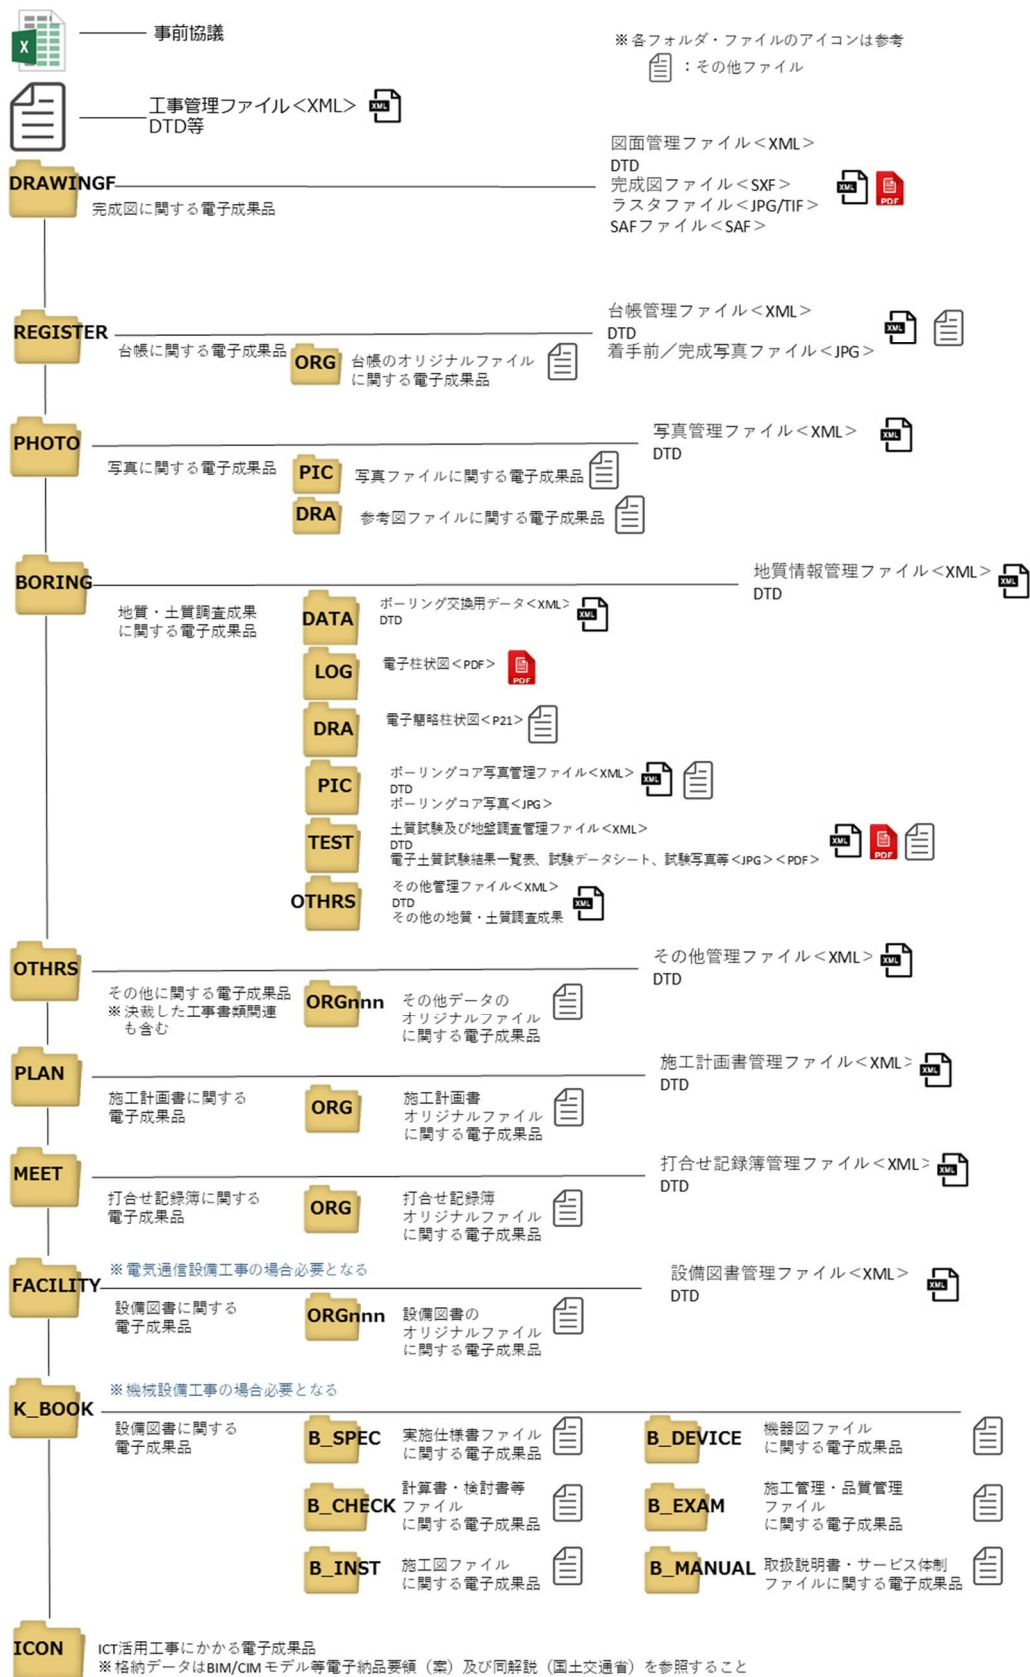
事前協議

※各フォルダ・ファイルのアイコンは参考
：その他ファイル

工事管理ファイル＜XML＞
DTD等

DRAWINGF
完成図に関する電子成果品
図面管理ファイル＜XML＞
DTD
完成図ファイル＜SXF＞
ラスタファイル＜JPG/TIF＞
SAFファイル＜SAF＞

REGISTER
台帳に関する電子成果品
ORG
台帳のオリジナルファイルに関する電子成果品
台帳管理ファイル＜XML＞
DTD
着手前／完成写真ファイル＜JPG＞

PHOTO
写真に関する電子成果品
写真管理ファイル＜XML＞
DTD
PIC
写真ファイルに関する電子成果品
DRA
参考図ファイルに関する電子成果品

BORING
地質・土質調査成果に関する電子成果品
地質情報管理ファイル＜XML＞
DTD
DATA
ボーリング交換用データ＜XML＞
DTD
LOG
電子柱状図＜PDF＞
DRA
電子簡略柱状図＜P21＞
PIC
ボーリングコア写真管理ファイル＜XML＞
DTD
ボーリングコア写真＜JPG＞
TEST
土質試験及び地盤調査管理ファイル＜XML＞
DTD
電子土質試験結果一覧表、試験データシート、試験写真等＜JPG＞＜PDF＞
OTHRS
その他管理ファイル＜XML＞
DTD
その他の地質・土質調査成果

OTHRS
その他に関する電子成果品
※決裁した工事書類関連も含む
その他管理ファイル＜XML＞
DTD
ORGnnn
その他データのオリジナルファイルに関する電子成果品

PLAN
施工計画書に関する電子成果品
施工計画書管理ファイル＜XML＞
DTD
ORG
施工計画書オリジナルファイルに関する電子成果品

MEET
打合せ記録簿に関する電子成果品
打合せ記録簿管理ファイル＜XML＞
DTD
ORG
打合せ記録簿オリジナルファイルに関する電子成果品

FACILITY
※電気通信設備工事の場合必要となる
設備図書に関する電子成果品
設備図書管理ファイル＜XML＞
DTD
ORGnnn
設備図書のオリジナルファイルに関する電子成果品

K_BOOK
※機械設備工事の場合必要となる
設備図書に関する電子成果品
B_SPEC
実施仕様書ファイルに関する電子成果品
B_DEVICE
機器図ファイルに関する電子成果品
B_CHECK
計算書・検討書等ファイルに関する電子成果品
B_EXAM
施工管理・品質管理ファイルに関する電子成果品
B_INST
施工図ファイルに関する電子成果品
B_MANUAL
取扱説明書・サービス体制ファイルに関する電子成果品

ICON
ICT活用工事にかかる電子成果品
※格納データはBIM/CIMモデル等電子納品要領（案）及び同解説（国土交通省）を参照すること